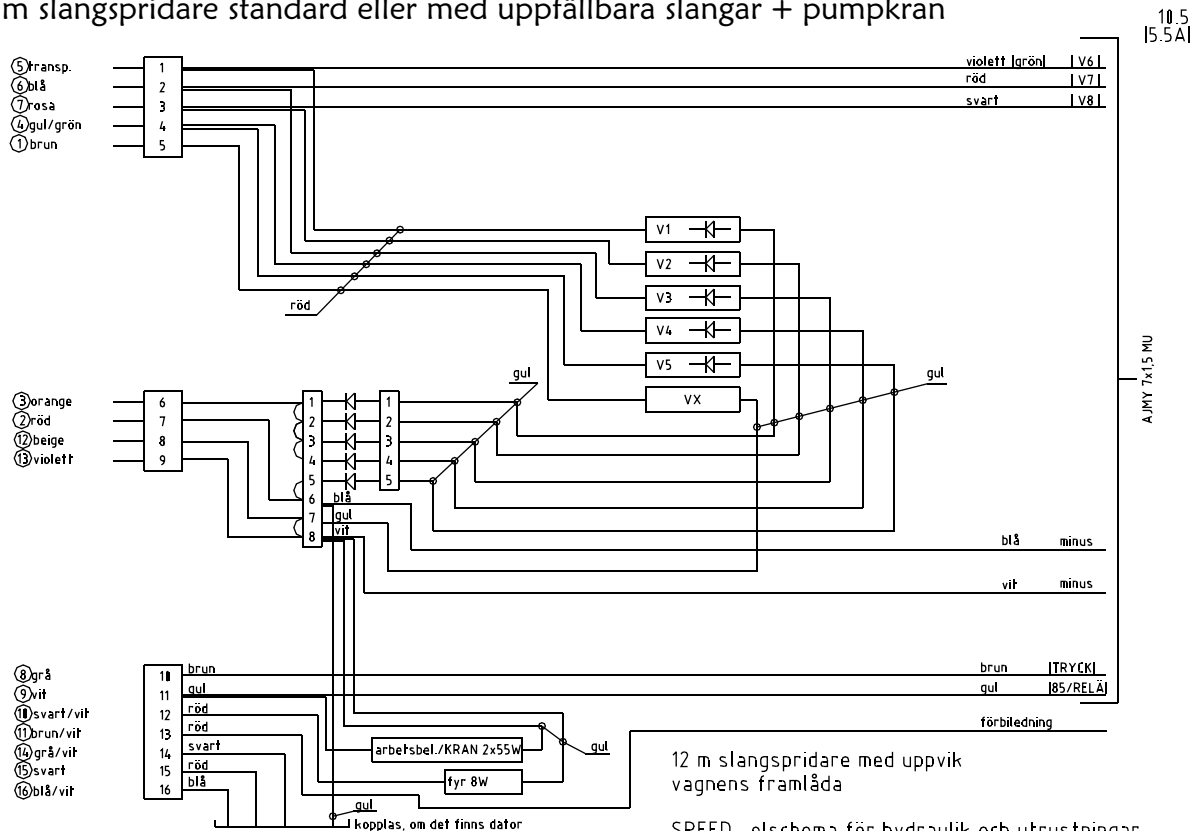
m slangspridare standard eller med uppfällbara slangar + pumpkran

10.5
|5.5A|

5 transp.
6 blå
7 rosa
4 gul/grön
1 brun

1
2
3
4
5

violett |grön|
|V6|
röd
|V7|
svart
|V8|

V1
V2
V3
V4
V5
VX

röd

gul
gul

AJMY 7x1,5 MU

3 orange
2 röd
12 beige
13 violett

6
7
8
9

1
2
3
4
5
6
7
8

1
2
3
4
5

blå
gul
vit

blå
minus
vit
minus

8 grå
9 vit
10 svart/vit
11 brun/vit
14 grå/vit
15 svart
16 blå/vit

10
11
12
13
14
15
16

brun
gul
röd
röd
svart
röd
blå

brun
|TRYCK|
gul
|85/RELÄ|
förbiledning

arbetsbel./KRAN 2x55W
gul
fyr 8W

gul
kopplas, om det finns dator

12 m slangspridare med uppvik
vagnens framlåda

SPEED - elschema för hydraulik och utrustningar